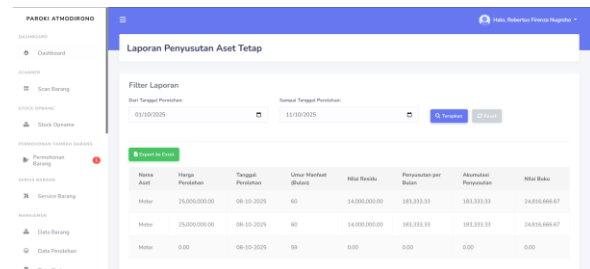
PAROKI ATMODIRONO

DASHBOARD

Dashboard

SCANNER

Scan Barang

STOCK OPNAME

Stock Opname

PERMOHONAN TAMBAH BARANG

Permohonan Barang

SERVIS BARANG

Service Barang

MANAJEMEN

Data Barang

Data Perolehan

Halo, Robertus Finesa Nugroho

Laporan Penyusutan Aset Tetap

Filter Laporan

Dari Tanggal Perolehan:

01/10/2025

Sampai Tanggal Perolehan:

11/10/2025

Tampilkan

Reset

Export ke Excel

| Nama Aset | Harga Perolehan | Tanggal Perolehan | Umur Manfaat (Bulan) | Nilai Residu | Penyusutan per Bulan | Akumulasi Penyusutan | Nilai Buku |
|---|---|---|---|---|---|---|---|
| Motor | 25,000,000.00 | 08-10-2025 | 60 | 14,000,000.00 | 183,333.33 | 183,333.33 | 24,816,666.67 |
| Motor | 25,000,000.00 | 08-10-2025 | 60 | 14,000,000.00 | 183,333.33 | 183,333.33 | 24,816,666.67 |
| Motor | 0.00 | 08-10-2025 | 59 | 0.00 | 0.00 | 0.00 | 0.00 |